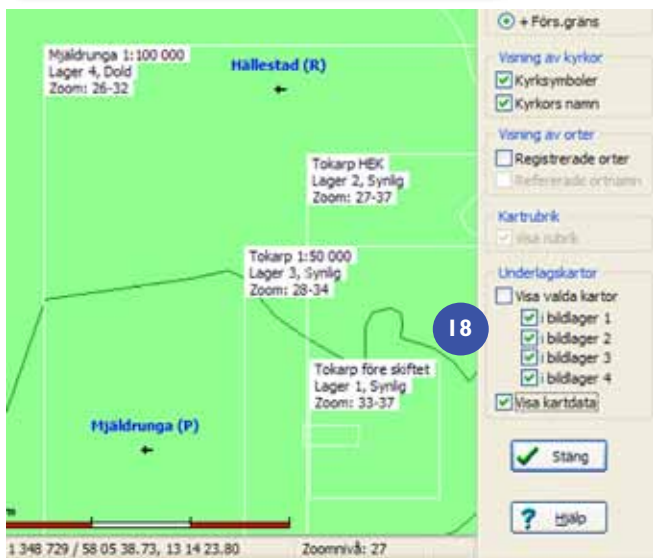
Mjäldrunga 1:100 000
Lager 4, Dold
Zoom: 26-32

Hällestad (R)

Tokarp HEK
Lager 2, Synlig
Zoom: 27-37

Tokarp 1:50 000
Lager 3, Synlig
Zoom: 28-34

Tokarp före skiftet
Lager 1, Synlig
Zoom: 33-37

Mjäldrunga (P)

18

+ Förs.gräns

Visning av kyrkor
Kyrksymboler
Kyrkors namn

Visning av orter
Registrerade orter
Refererade ortnamn

Kartrubrik
Visa rubrik

Underlagskartor
Visa valda kartor
i bildlager 1
i bildlager 2
i bildlager 3
i bildlager 4
Visa kartdata

Stäng

Hjälp

1 348 729 / 58 05 38.73, 13 14 23.80 Zoomnivå: 27